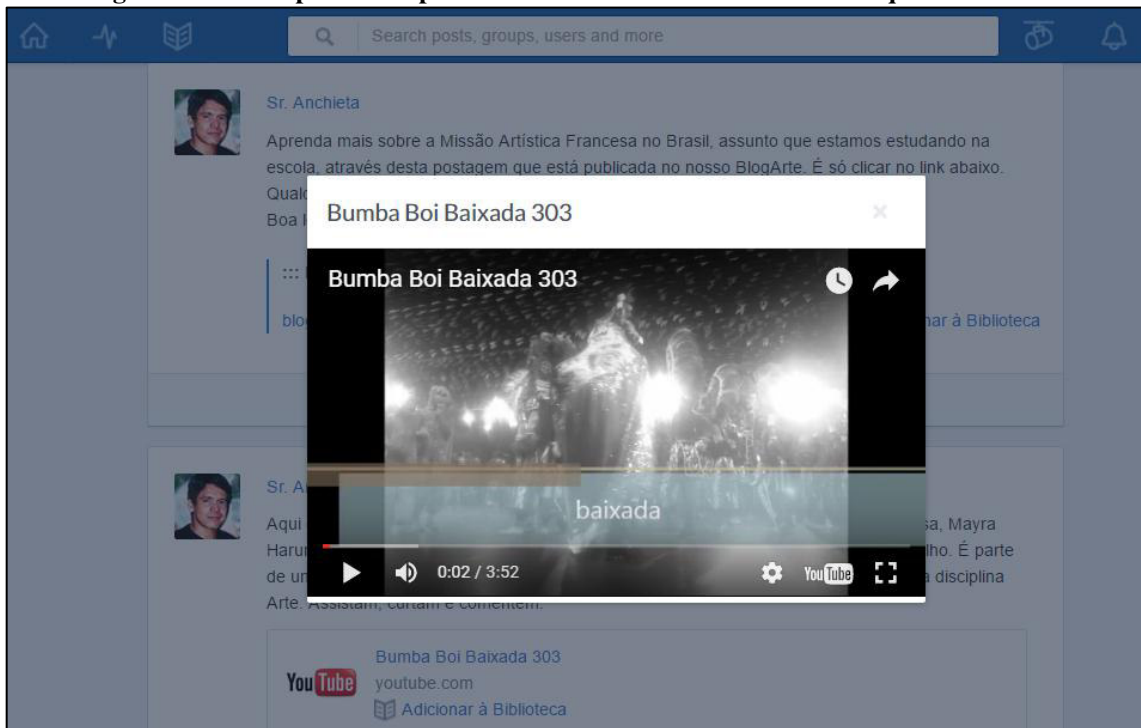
Search posts, groups, users and more

Sr. Anchieta

Aprenda mais sobre a Missão Artística Francesa no Brasil, assunto que estamos estudando na escola, através desta postagem que está publicada no nosso BlogArte. É só clicar no link abaixo. Qual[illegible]
Boa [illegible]

::: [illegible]

blo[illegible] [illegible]nar à Biblioteca

Bumba Boi Baixada 303 ×

Bumba Boi Baixada 303

baixada

0:02 / 3:52

YouTube

Sr. A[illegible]

Aqui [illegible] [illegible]sa, Mayra Haru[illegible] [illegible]lho. É parte de u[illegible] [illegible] disciplina Arte. Assistam, curtam e comentem.

YouTube

Bumba Boi Baixada 303
youtube.com
Adicionar à Biblioteca